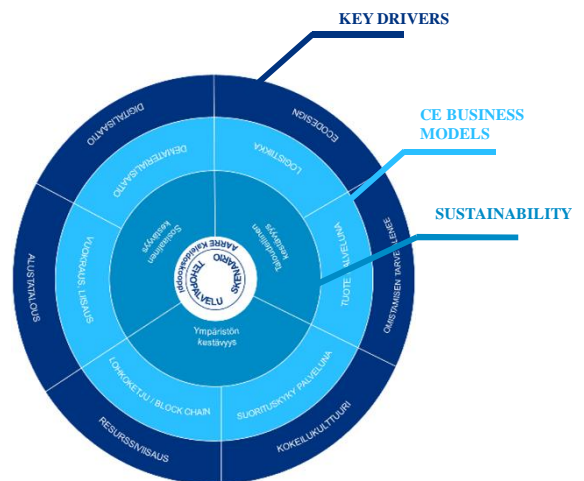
KEY DRIVERS

CE BUSINESS MODELS

SUSTAINABILITY

DIGITALISAATIO

ECODESIGN

OMISTAMISEN TARVE LIENEE

KOKEILUKULTTUURI

RESURSSIVIISAUS

ALUSTATALOUS

DEMATERIALISAATIO

LOGISTIIKKA

TUOTE PALVELUNA

SUORITUSKYKY PALVELUNA

LOHKOKETJU / BLOCK CHAIN

VUOKRAUS, LIISAUS

Sosiaalinen kestävyys

Taloudellinen kestävyys

Ympäristön kestävyys

TEHOPALVELU

AARRE Kiertotalousopas

SKENAARIO